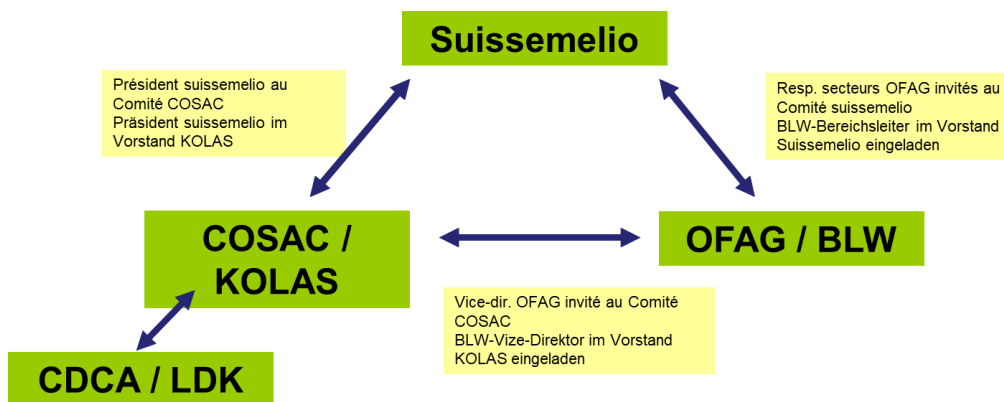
Suissemelio

Président suissemelio au Comité COSAC
Präsident suissemelio im Vorstand KOLAS

Resp. secteurs OFAG invités au Comité suissemelio
BLW-Bereichsleiter im Vorstand Suissemelio eingeladen

COSAC / KOLAS

OFAG / BLW

Vice-dir. OFAG invité au Comité COSAC
BLW-Vize-Direktor im Vorstand KOLAS eingeladen

CDCA / LDK